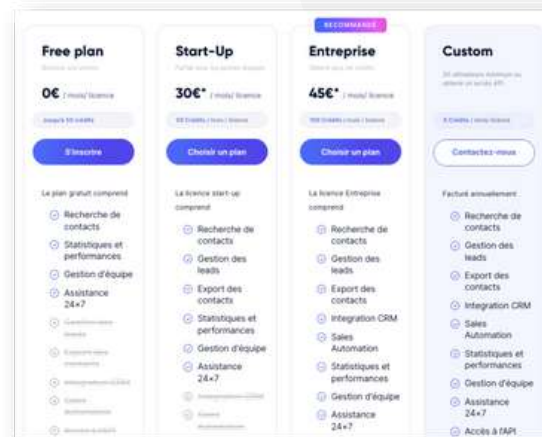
RECOMMANDÉ

Free plan
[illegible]
0€ / mois/ licence
Jusqu'à 10 crédits
S'inscrire
Le plan gratuit comprend
Recherche de contacts
Statistiques et performances
Gestion d'équipe
Assistance 24×7
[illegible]
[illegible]
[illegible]
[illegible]
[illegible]

Start-Up
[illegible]
30€* / mois/ licence
50 Crédits / mois / licence
Choisir un plan
La licence start-up comprend
Recherche de contacts
Gestion des leads
Export des contacts
Statistiques et performances
Gestion d'équipe
Assistance 24×7
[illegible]
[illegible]

Entreprise
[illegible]
45€* / mois/ licence
100 Crédits / mois / licence
Choisir un plan
La licence Entreprise comprend
Recherche de contacts
Gestion des leads
Export des contacts
Integration CRM
Sales Automation
Statistiques et performances
Gestion d'équipe
Assistance 24×7

Custom
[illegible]
X Crédits / mois/ licence
Contactez-nous
Facturé annuellement
Recherche de contacts
Gestion des leads
Export des contacts
Integration CRM
Sales Automation
Statistiques et performances
Gestion d'équipe
Assistance 24×7
Accès à l'API